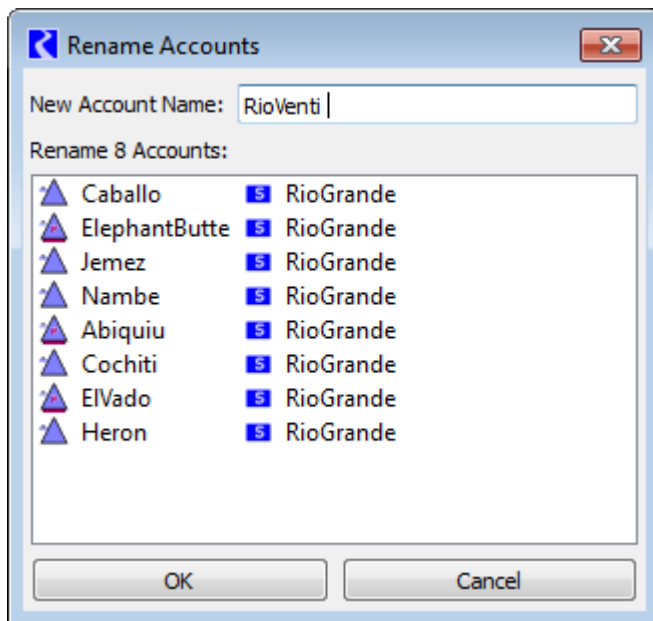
Rename Accounts

New Account Name: RioVenti

Rename 8 Accounts:

| | |
|---|---|
| Caballo | S RioGrande |
| ElephantButte | S RioGrande |
| Jemez | S RioGrande |
| Nambe | S RioGrande |
| Abiquiu | S RioGrande |
| Cochiti | S RioGrande |
| ElVado | S RioGrande |
| Heron | S RioGrande |

OK Cancel